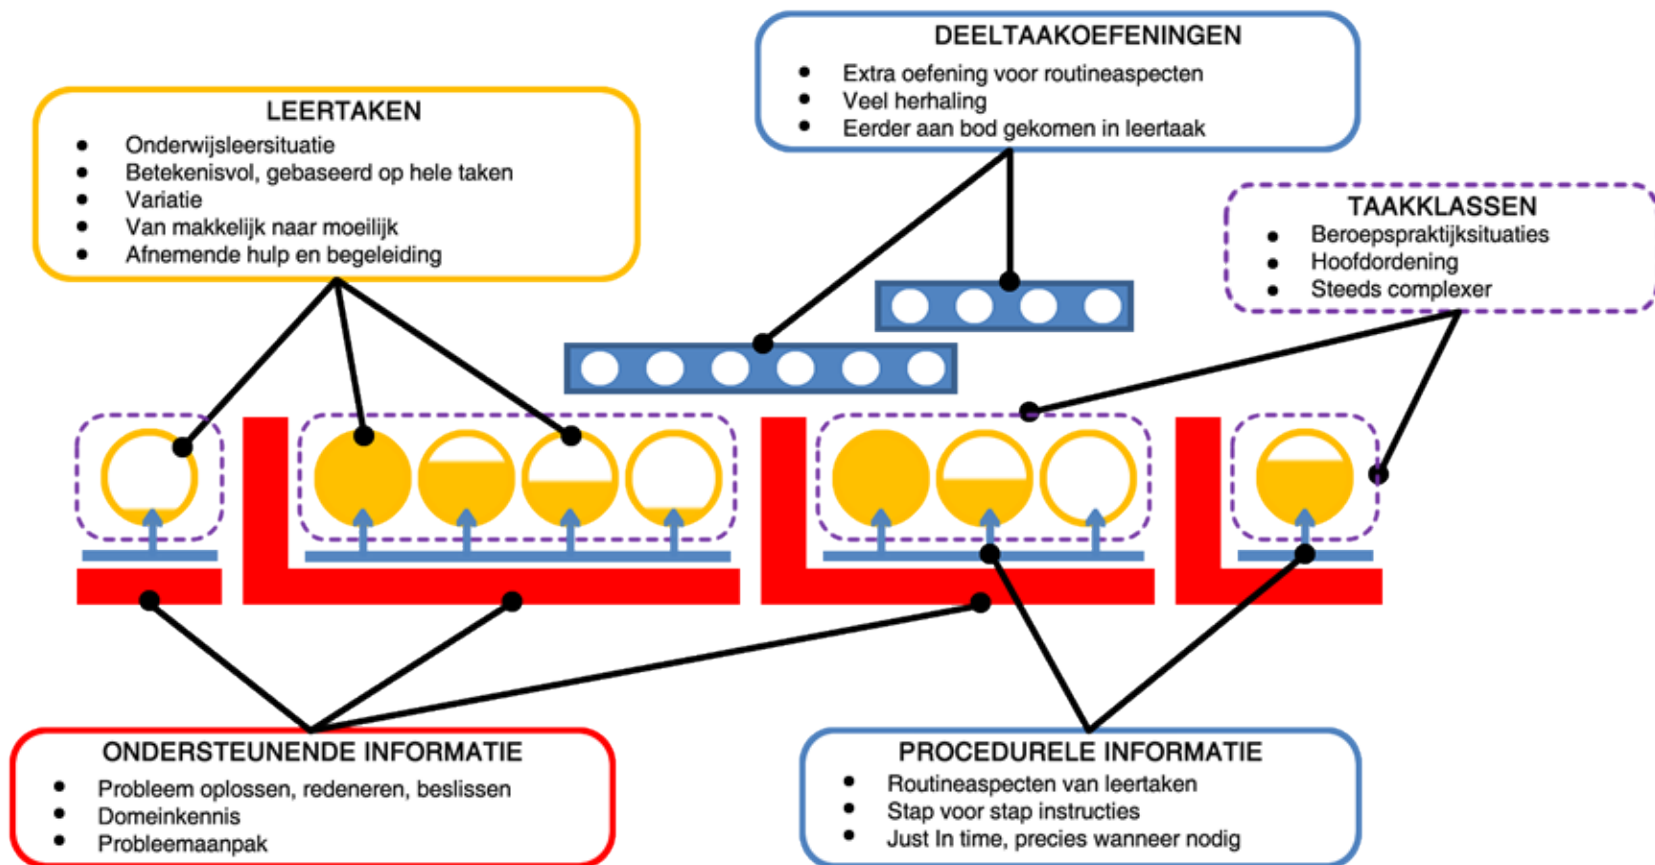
LEERTAKEN
- Onderwijsleersituatie
- Betekenisvol, gebaseerd op hele taken
- Variatie
- Van makkelijk naar moeilijk
- Afnemende hulp en begeleiding

DEELTAAKOEFENINGEN
- Extra oefening voor routineaspecten
- Veel herhaling
- Eerder aan bod gekomen in leertaak

TAAKKLASSEN
- Beroepspraktijksituaties
- Hoofdordening
- Steeds complexer

ONDERSTEUNENDE INFORMATIE
- Probleem oplossen, redeneren, beslissen
- Domeinkennis
- Probleemaanpak

PROCEDURELE INFORMATIE
- Routineaspecten van leertaken
- Stap voor stap instructies
- Just In time, precies wanneer nodig